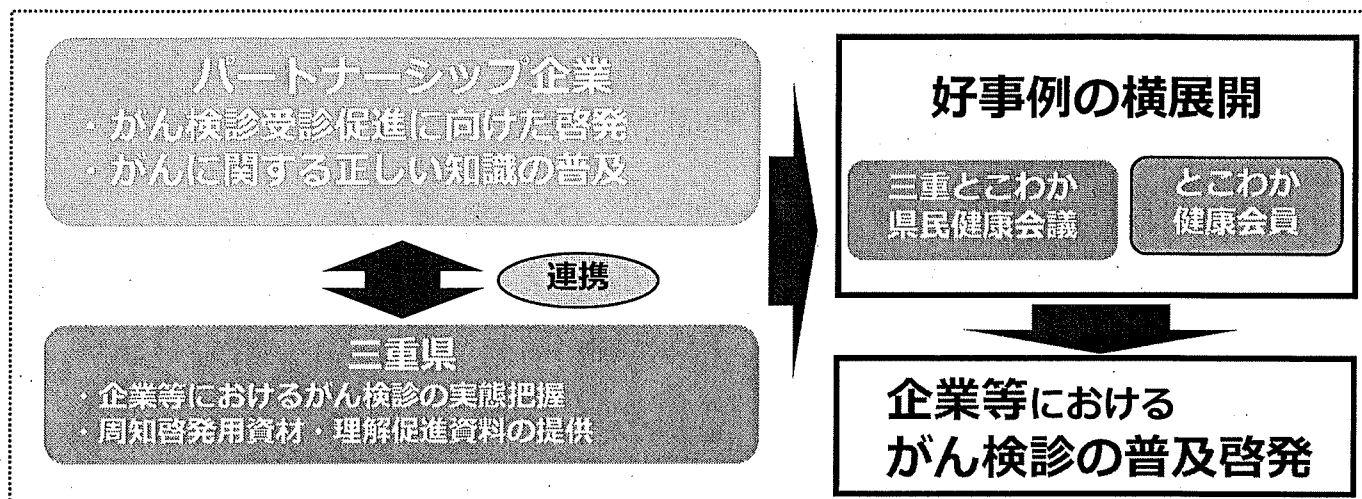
パートナーシップ企業
・がん検診受診促進に向けた啓発
・がんに関する正しい知識の普及

連携

三重県
・企業等におけるがん検診の実態把握
・周知啓発用資材・理解促進資料の提供

好事例の横展開

三重とこわか
県民健康会議

とこわか
健康会員

企業等における
がん検診の普及啓発